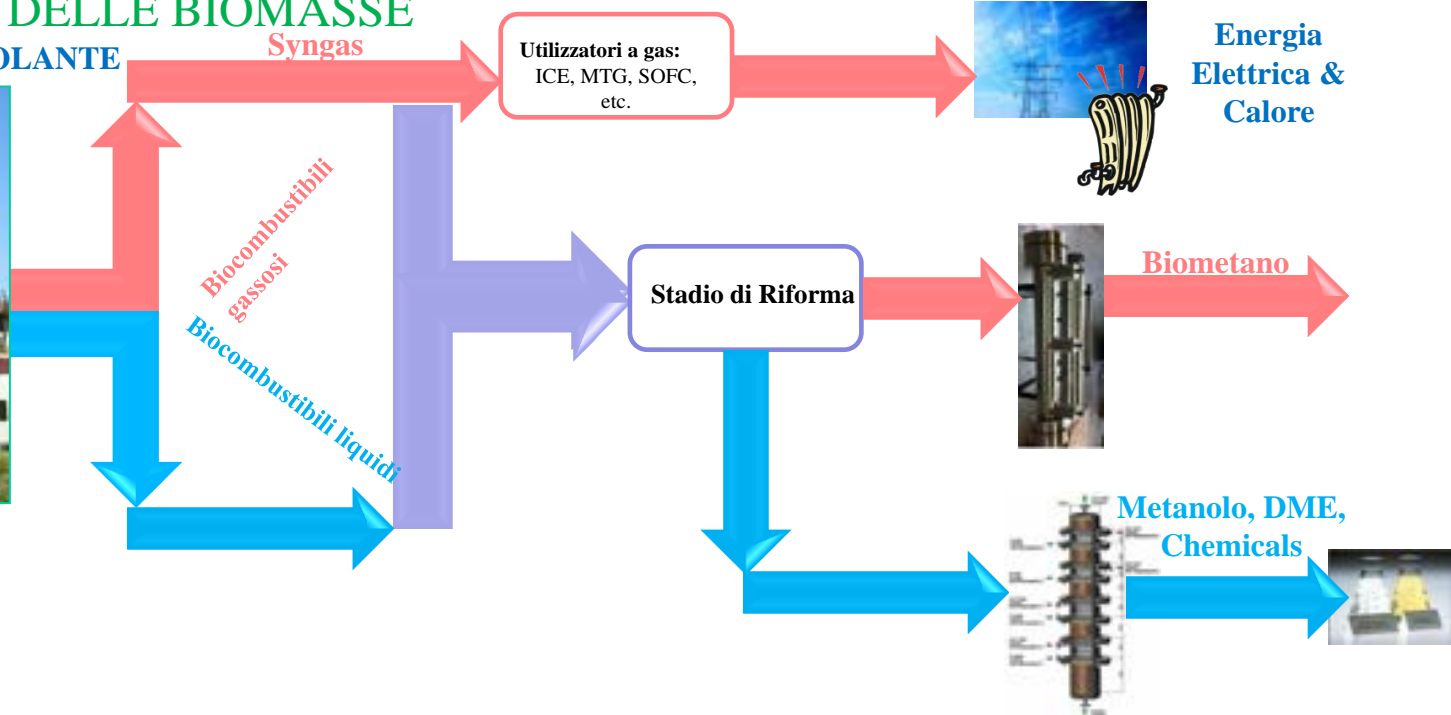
DELLE BIOMASSE

OLANTE

Syngas

Utilizzatori a gas: ICE, MTG, SOFC, etc.

Energia Elettrica & Calore

Biocombustibili gassosi

Biocombustibili liquidi

Stadio di Riforma

Biometano

Metanolo, DME, Chemicals